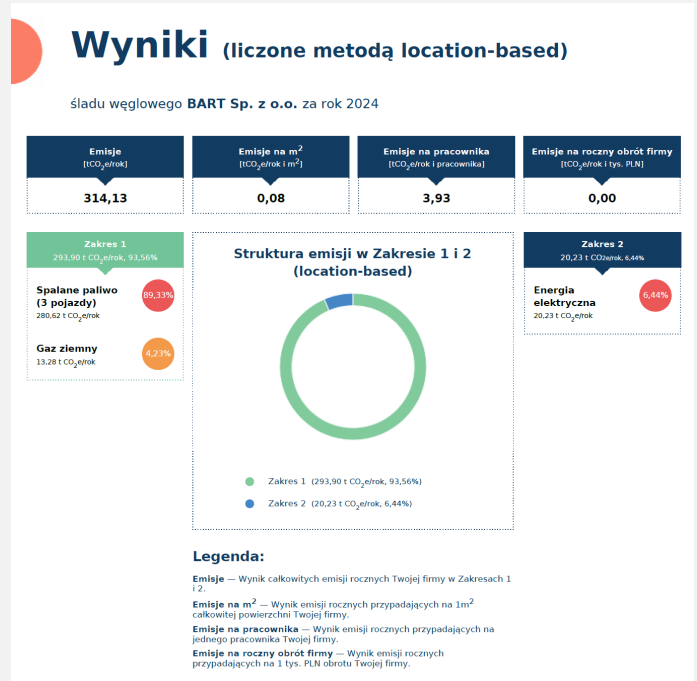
Wyniki (liczone metodą location-based)

śladu węglowego BART Sp. z o.o. za rok 2024

| Emisje [$tCO_2e$/rok] | Emisje na $m^2$ [$tCO_2e$/rok i $m^2$] | Emisje na pracownika [$tCO_2e$/rok i pracownika] | Emisje na roczny obrót firmy [$tCO_2e$/rok i tys. PLN] |
|---|---|---|---|
| 314,13 | 0,08 | 3,93 | 0,00 |

Zakres 1
293,90 t $CO_2e$/rok, 93,56%

Spalane paliwo (3 pojazdy)
280,62 t $CO_2e$/rok
89,33%

Gaz ziemny
13,28 t $CO_2e$/rok
4,23%

Struktura emisji w Zakresie 1 i 2 (location-based)

Zakres 1 (293,90 t $CO_2e$/rok, 93,56%)
Zakres 2 (20,23 t $CO_2e$/rok, 6,44%)

Zakres 2
20,23 t $CO_2e$/rok, 6,44%

Energia elektryczna
20,23 t $CO_2e$/rok
6,44%

Legenda:

Emisje — Wynik całkowitych emisji rocznych Twojej firmy w Zakresach 1 i 2.

Emisje na $m^2$ — Wynik emisji rocznych przypadających na $1m^2$ całkowitej powierzchni Twojej firmy.

Emisje na pracownika — Wynik emisji rocznych przypadających na jednego pracownika Twojej firmy.

Emisje na roczny obrót firmy — Wynik emisji rocznych przypadających na 1 tys. PLN obrotu Twojej firmy.